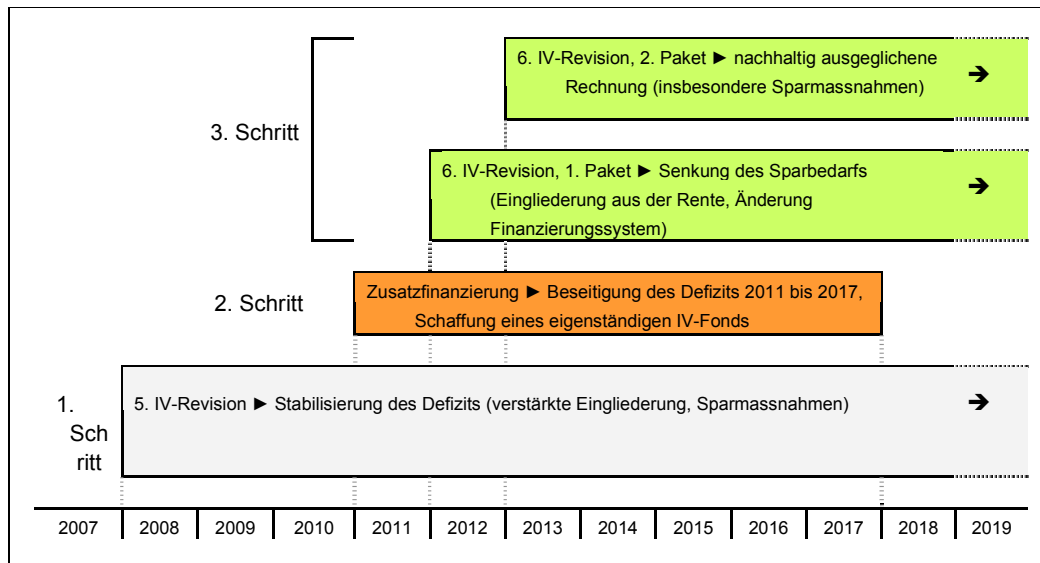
3. Schritt

6. IV-Revision, 2. Paket ► nachhaltig ausgeglichene Rechnung (insbesondere Sparmassnahmen) ➔

6. IV-Revision, 1. Paket ► Senkung des Sparbedarfs (Eingliederung aus der Rente, Änderung Finanzierungssystem) ➔

2. Schritt

Zusatzfinanzierung ► Beseitigung des Defizits 2011 bis 2017, Schaffung eines eigenständigen IV-Fonds

1. Schritt

5. IV-Revision ► Stabilisierung des Defizits (verstärkte Eingliederung, Sparmassnahmen) ➔

| 2007 | 2008 | 2009 | 2010 | 2011 | 2012 | 2013 | 2014 | 2015 | 2016 | 2017 | 2018 | 2019 |
|---|---|---|---|---|---|---|---|---|---|---|---|---|